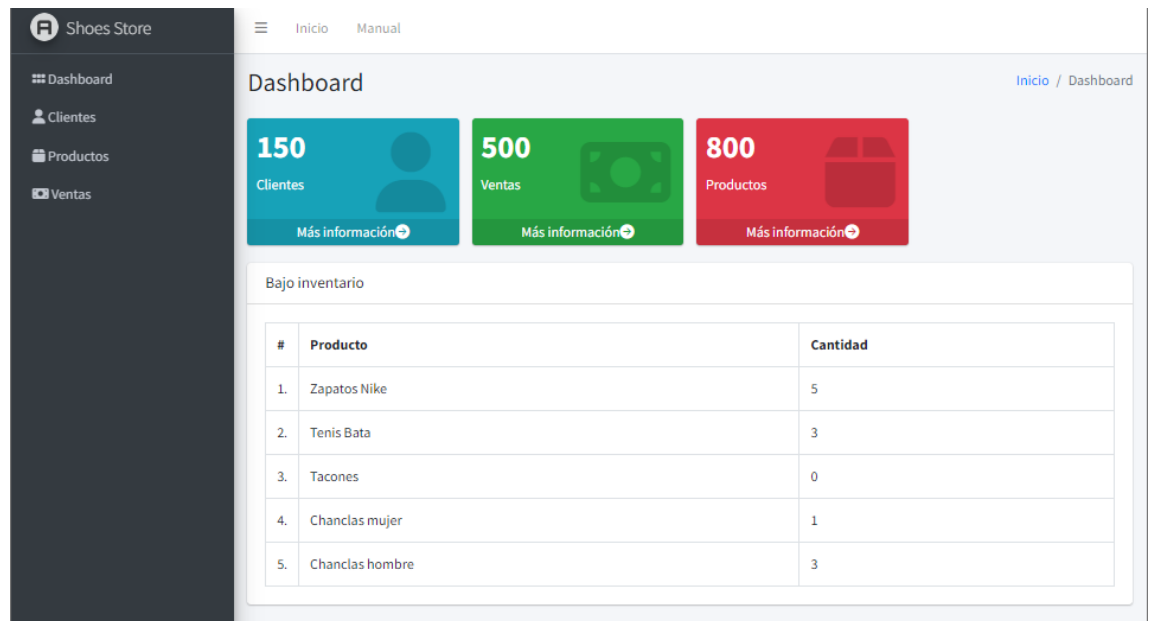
Shoes Store

Dashboard
Clientes
Productos
Ventas

Inicio Manual

Dashboard

Inicio / Dashboard

150
Clientes
Más información

500
Ventas
Más información

800
Productos
Más información

Bajo inventario

| # | Producto | Cantidad |
|---|---|---|
| 1. | Zapatos Nike | 5 |
| 2. | Tenis Bata | 3 |
| 3. | Tacones | 0 |
| 4. | Chanclas mujer | 1 |
| 5. | Chanclas hombre | 3 |